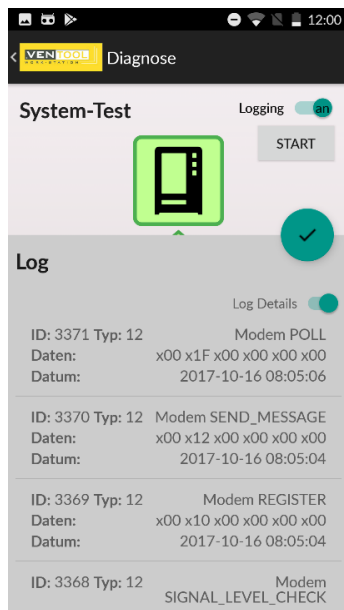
12:00

VENTOOL WORK-STATION Diagnose

System-Test

Logging an

START

Log

Log Details

ID: 3371 Typ: 12 Modem POLL
Daten: x00 x1F x00 x00 x00 x00
Datum: 2017-10-16 08:05:06

ID: 3370 Typ: 12 Modem SEND_MESSAGE
Daten: x00 x12 x00 x00 x00 x00
Datum: 2017-10-16 08:05:04

ID: 3369 Typ: 12 Modem REGISTER
Daten: x00 x10 x00 x00 x00 x00
Datum: 2017-10-16 08:05:04

ID: 3368 Typ: 12 Modem SIGNAL_LEVEL_CHECK